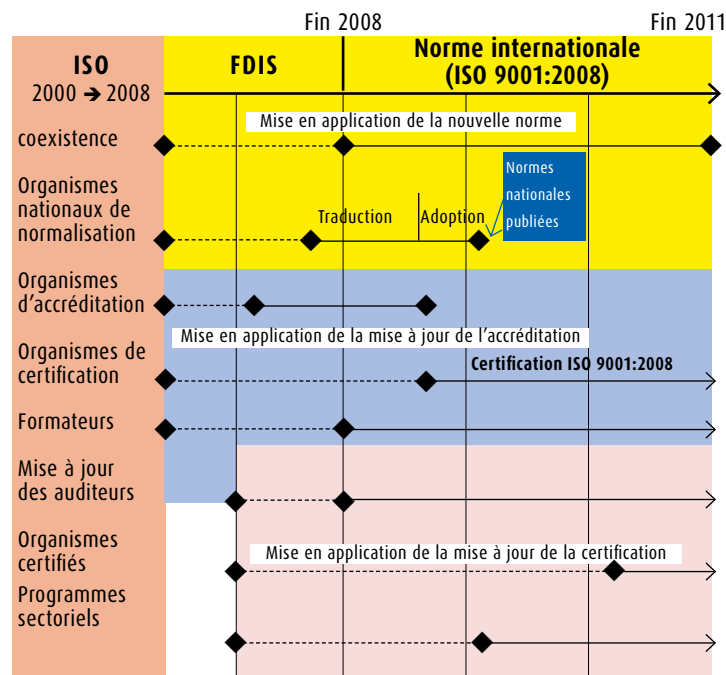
Fin 2008

Fin 2011

ISO
2000 ➔ 2008

FDIS

Norme internationale
(ISO 9001:2008)

coexistence

Mise en application de la nouvelle norme

Organismes nationaux de normalisation

Traduction

Adoption

Normes nationales publiées

Organismes d'accréditation

Mise en application de la mise à jour de l'accréditation

Organismes de certification

Certification ISO 9001:2008

Formateurs

Mise à jour des auditeurs

Organismes certifiés

Mise en application de la mise à jour de la certification

Programmes sectoriels